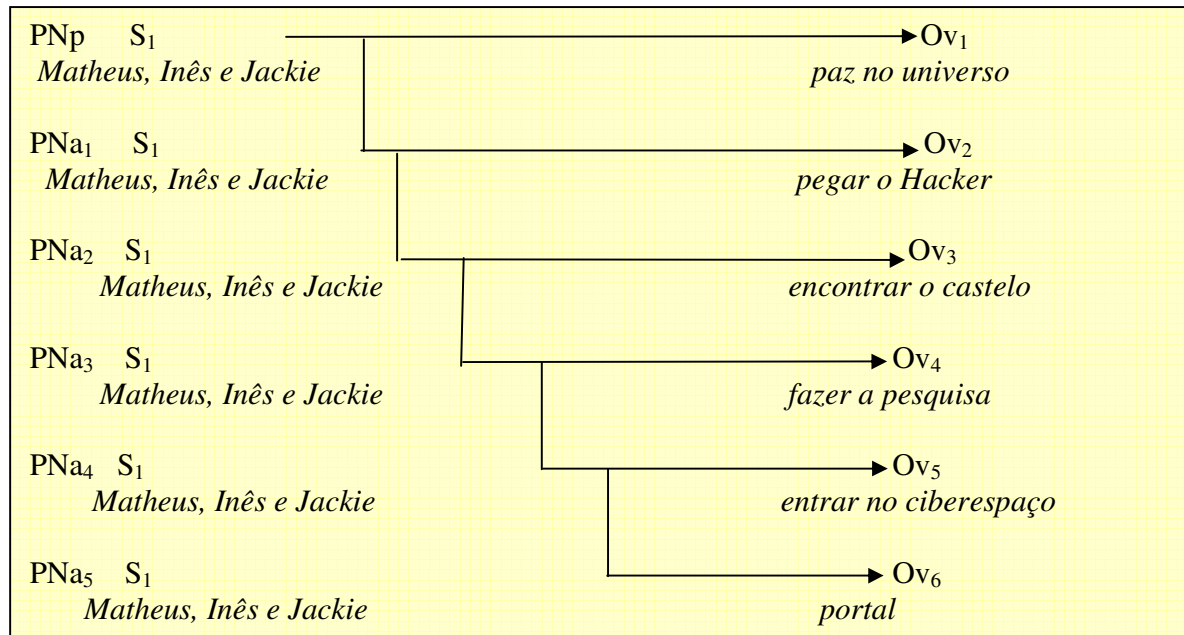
PNp $S_1$ $Ov_1$
*Matheus, Inês e Jackie* *paz no universo*

$PNa_1$ $S_1$ $Ov_2$
*Matheus, Inês e Jackie* *pegar o Hacker*

$PNa_2$ $S_1$ $Ov_3$
*Matheus, Inês e Jackie* *encontrar o castelo*

$PNa_3$ $S_1$ $Ov_4$
*Matheus, Inês e Jackie* *fazer a pesquisa*

$PNa_4$ $S_1$ $Ov_5$
*Matheus, Inês e Jackie* *entrar no ciberespaço*

$PNa_5$ $S_1$ $Ov_6$
*Matheus, Inês e Jackie* *portal*